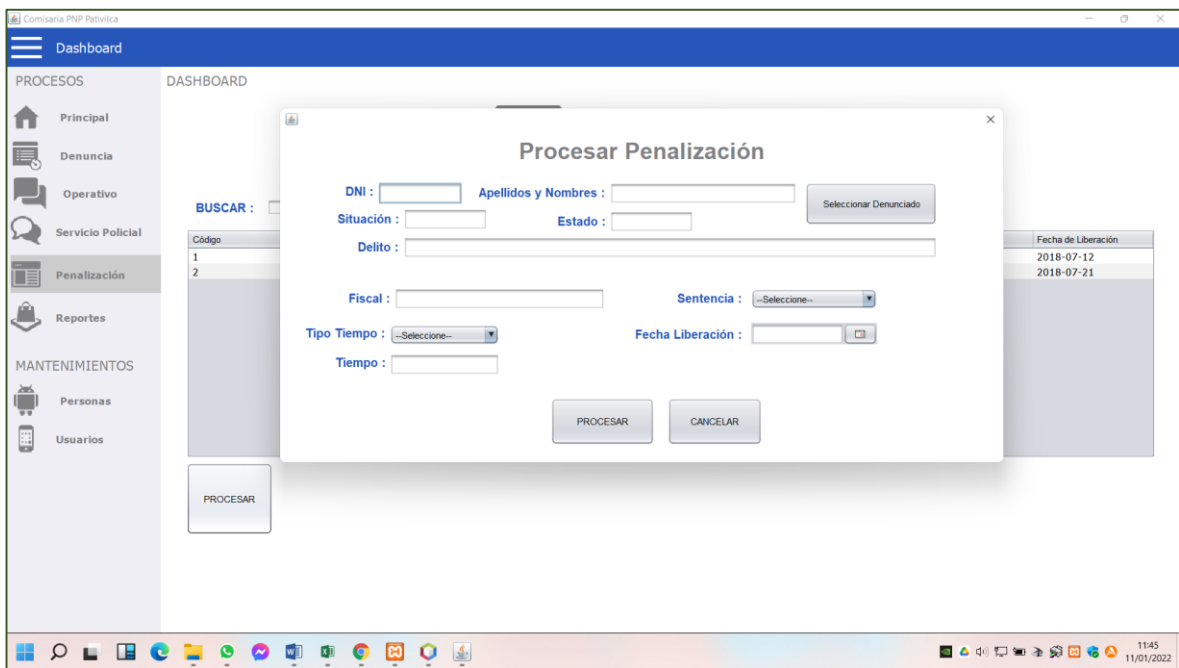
Comisaria PNP Pativilca

Dashboard

PROCESOS

DASHBOARD

Principal

Denuncia

Operativo

Servicio Policial

Penalización

Reportes

MANTENIMIENTOS

Personas

Usuarios

BUSCAR :

| Código | Fecha de Liberación |
|---|---|
| 1 | 2018-07-12 |
| 2 | 2018-07-21 |

PROCESAR

Procesar Penalización

DNI :

Apellidos y Nombres :

Seleccionar Denunciado

Situación :

Estado :

Delito :

Fiscal :

Sentencia : --Seleccione--

Tipo Tiempo : --Seleccione--

Fecha Liberación :

Tiempo :

PROCESAR

CANCELAR

11:45
11/01/2022